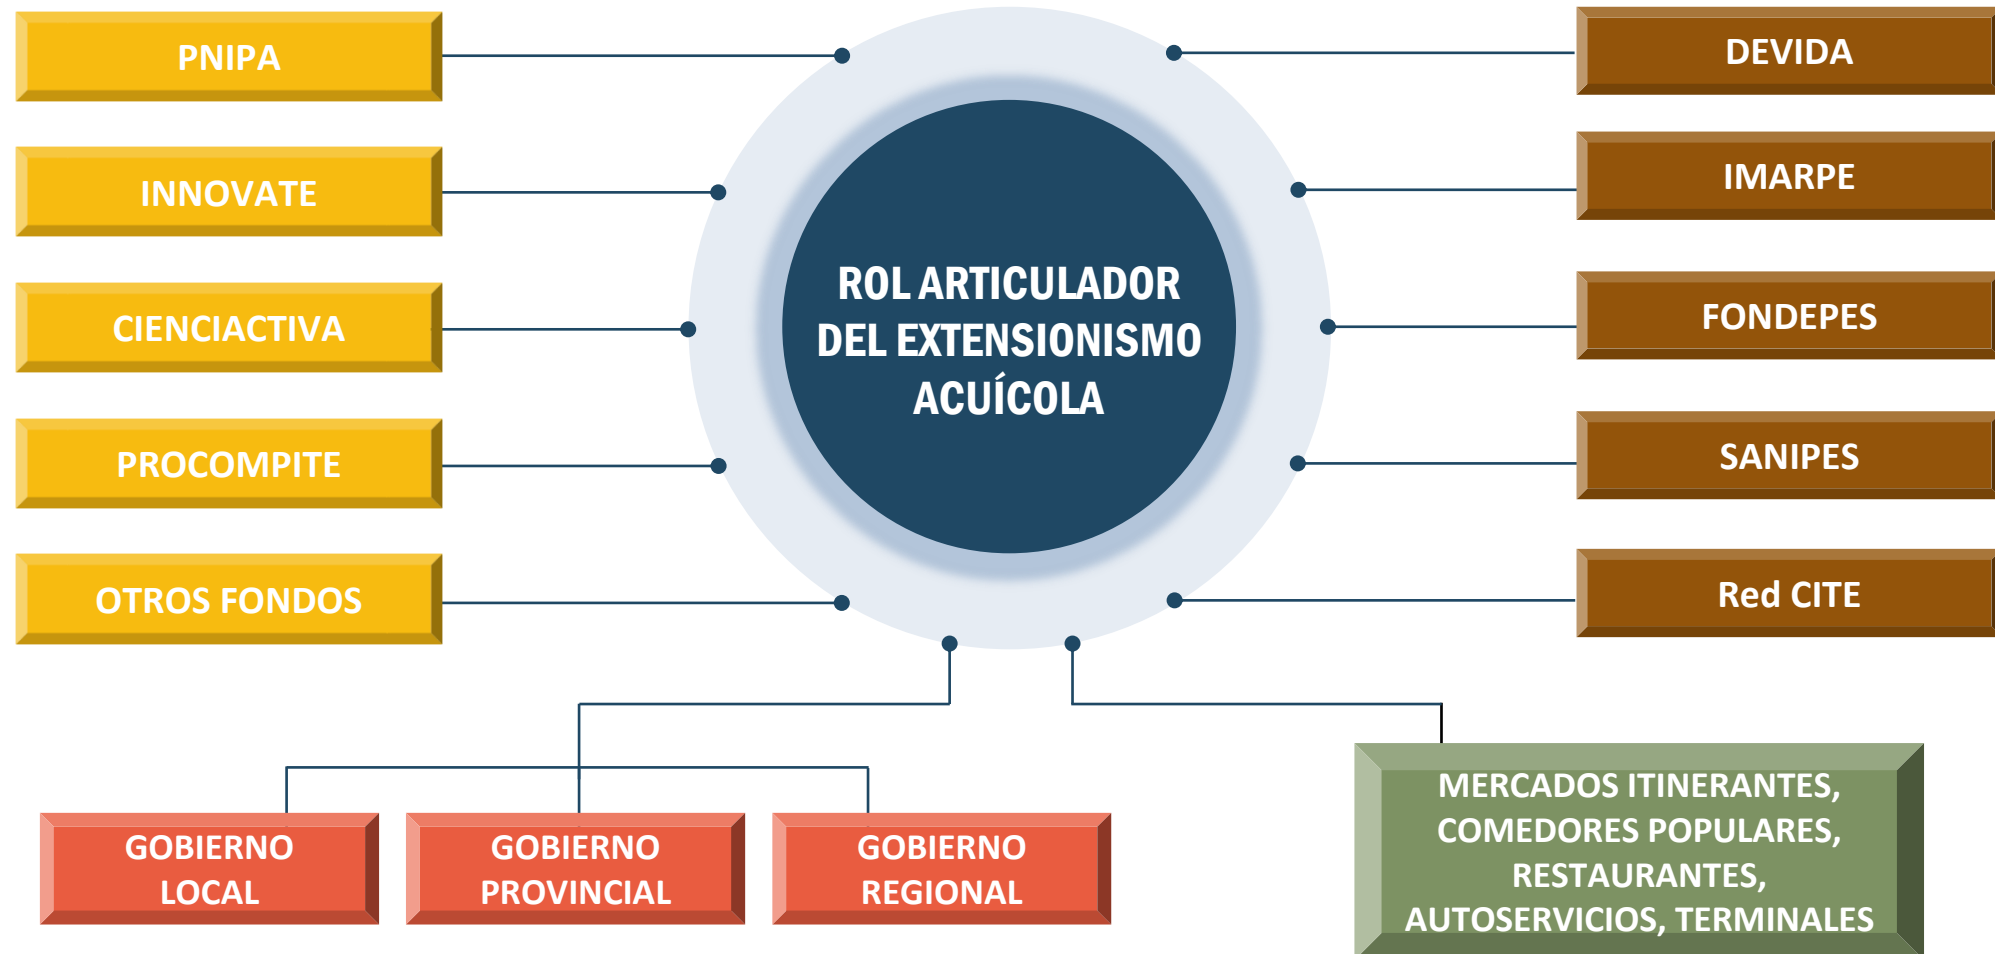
PNIPA

INNOVATE

CIENCIACTIVA

PROCOMPITE

OTROS FONDOS

ROL ARTICULADOR DEL EXTENSIONISMO ACUÍCOLA

DEVIDA

IMARPE

FONDEPES

SANIPES

Red CITE

GOBIERNO LOCAL

GOBIERNO PROVINCIAL

GOBIERNO REGIONAL

MERCADOS ITINERANTES, COMEDORES POPULARES, RESTAURANTES, AUTOSERVICIOS, TERMINALES